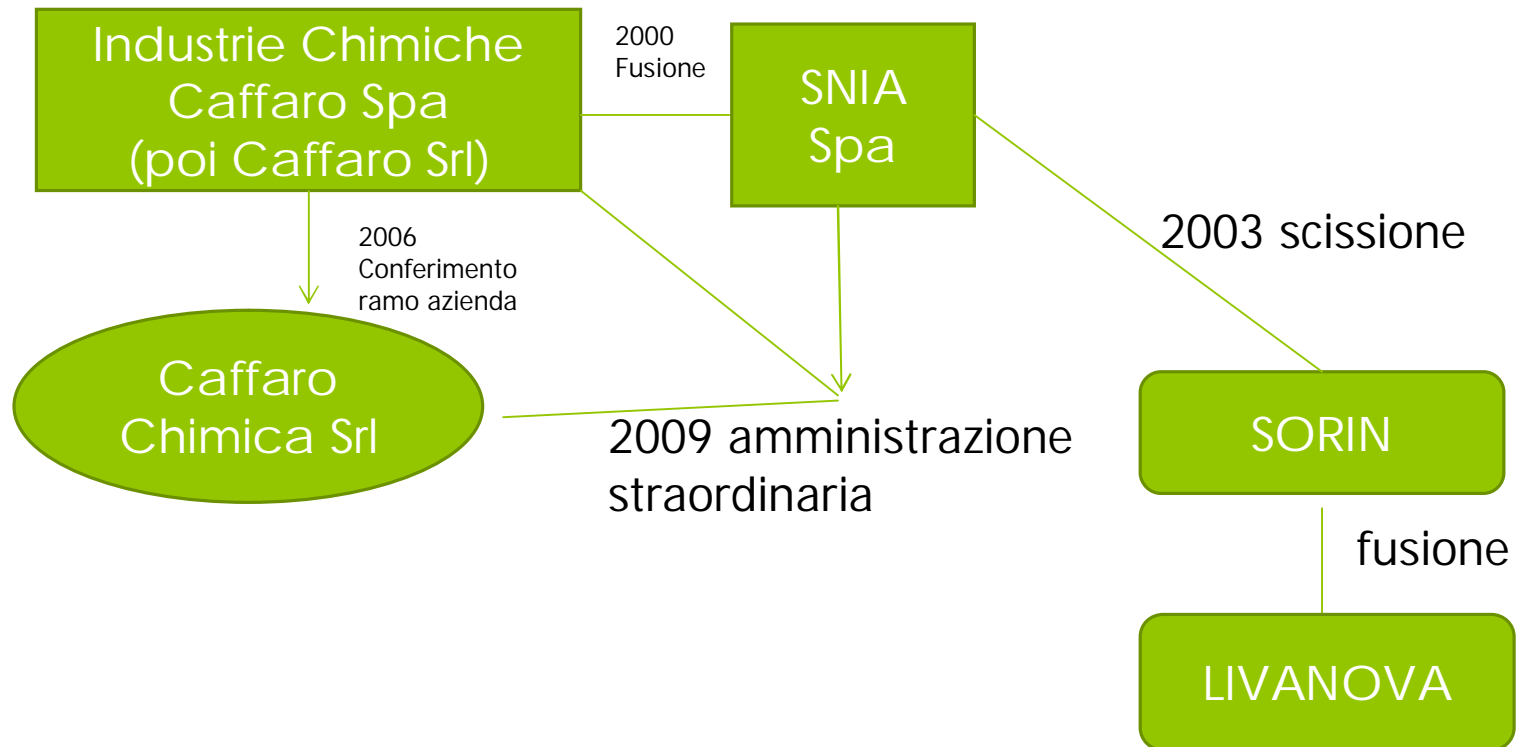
Industrie Chimiche Caffaro Spa (poi Caffaro Srl)

2000 Fusione

SNIA Spa

2006 Conferimento ramo azienda

2003 scissione

Caffaro Chimica Srl

2009 amministrazione straordinaria

SORIN

fusione

LIVANOVA